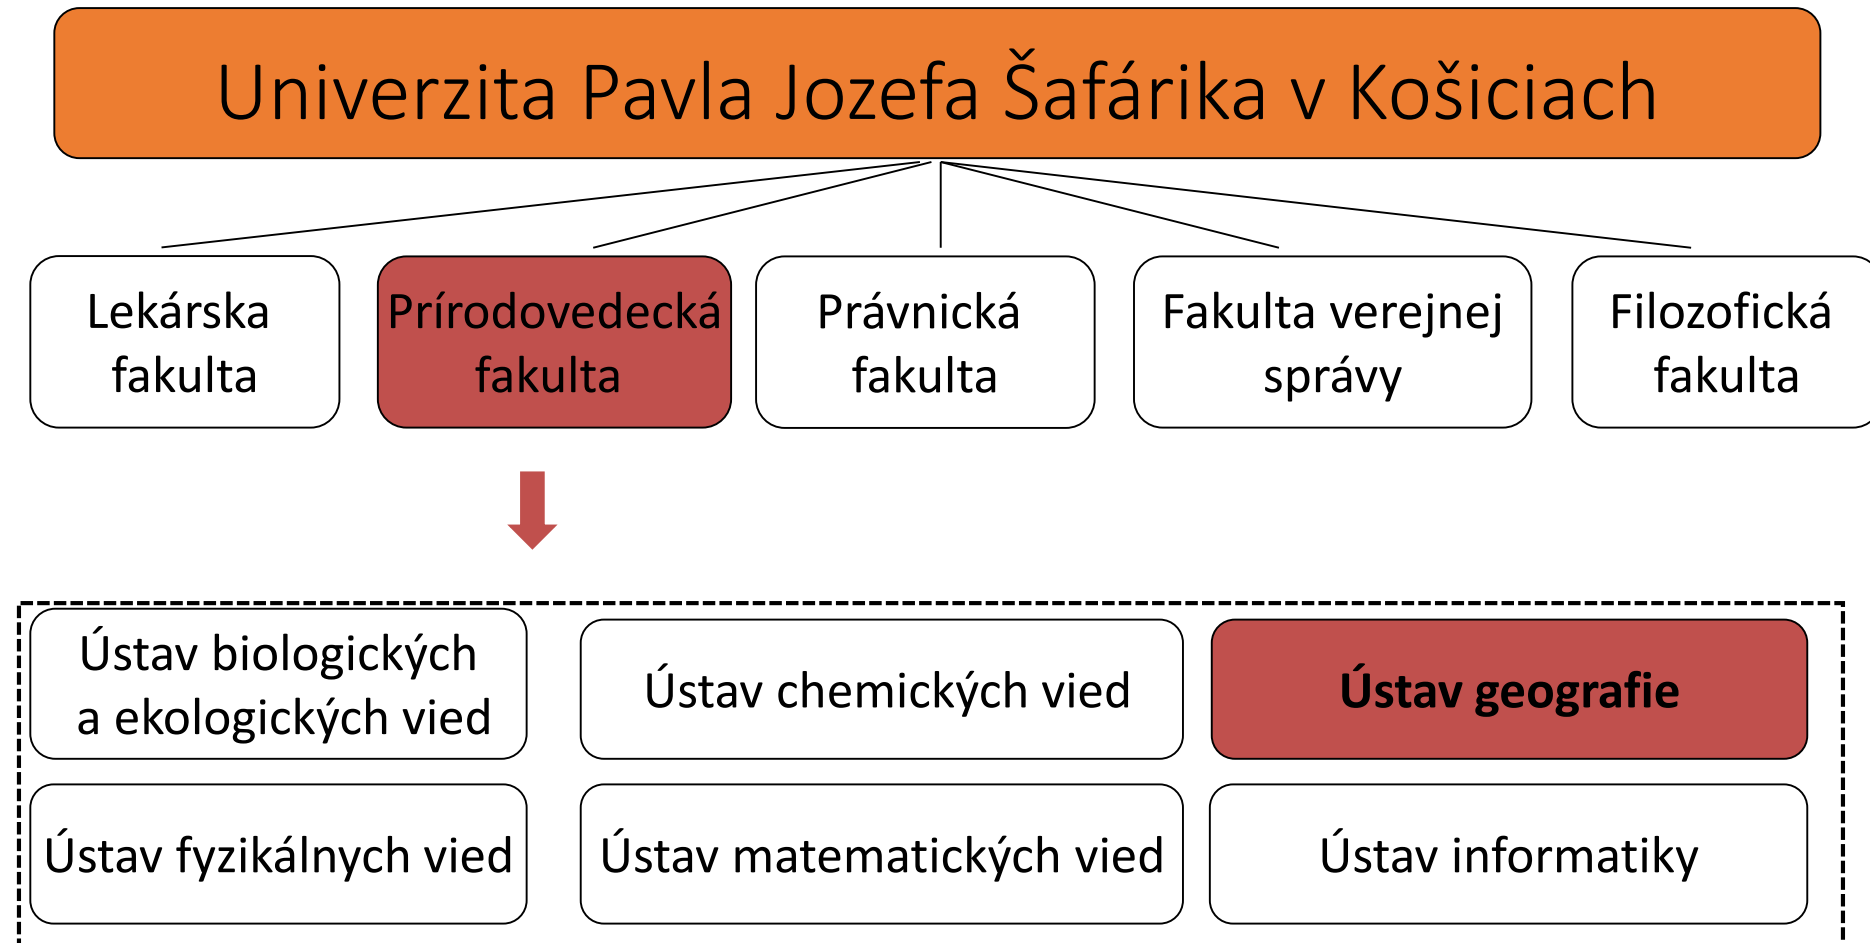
Univerzita Pavla Jozefa Šafárika v Košiciach

Lekárska fakulta

Prírodovedecká fakulta

Právnická fakulta

Fakulta verejnej správy

Filozofická fakulta

Ústav biologických a ekologických vied

Ústav chemických vied

Ústav geografie

Ústav fyzikálnych vied

Ústav matematických vied

Ústav informatiky